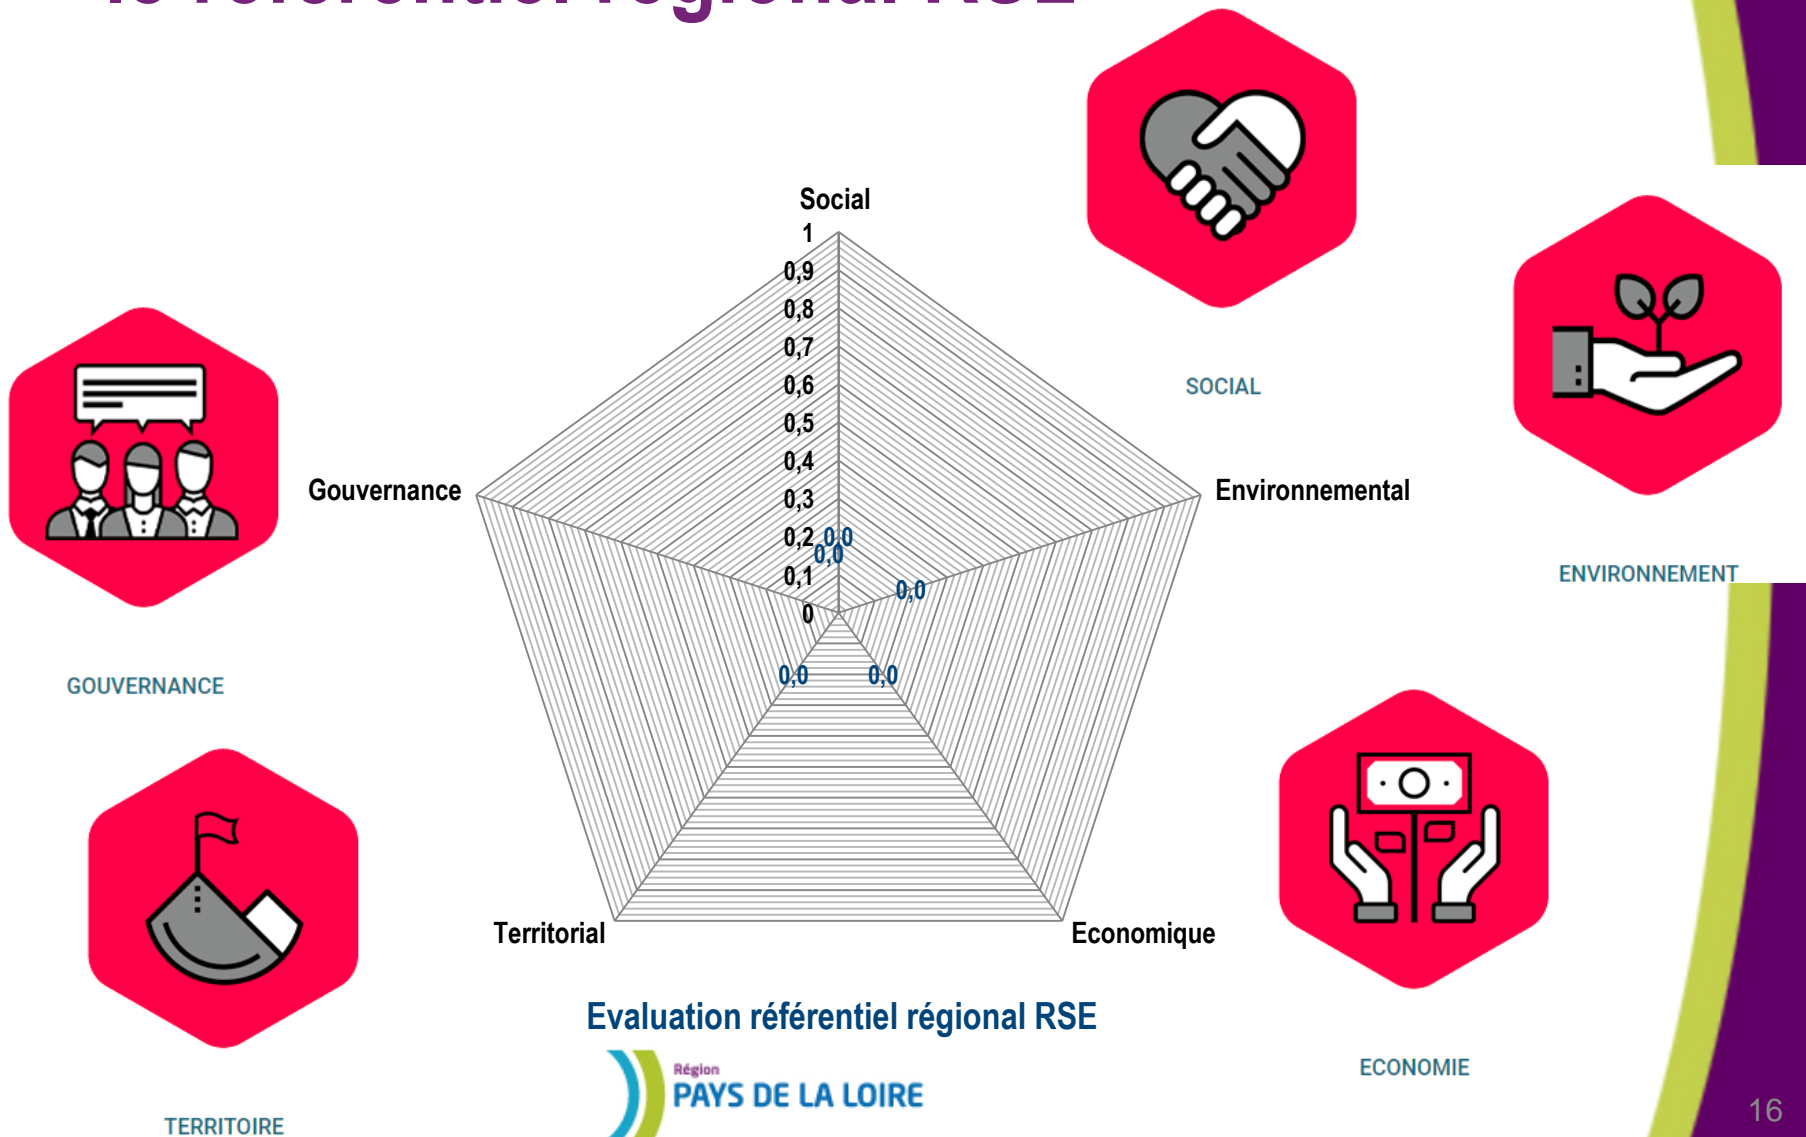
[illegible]

Social
1
0,9
0,8
0,7
0,6
0,5
0,4
0,3
0,2
0,1
0
0,0
0,0
0,0
0,0
0,0
Gouvernance
Environnemental
Territorial
Economique

SOCIAL

ENVIRONNEMENT

GOUVERNANCE

TERRITOIRE

ECONOMIE

Evaluation référentiel régional RSE

Région
PAYS DE LA LOIRE

16